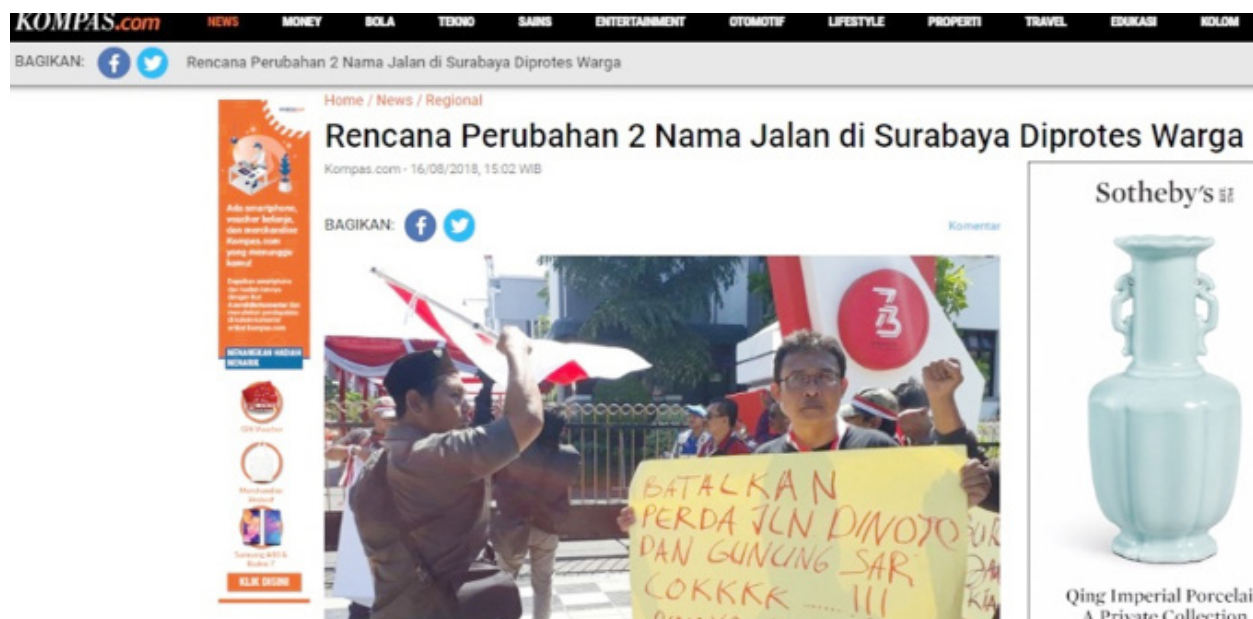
KOMPAS.com NEWS MONEY BOLA TEKNO SAINS ENTERTAINMENT OTOMOTIF LIFESTYLE PROPERTI TRAVEL EDUKASI KOLOM

BAGIKAN: Rencana Perubahan 2 Nama Jalan di Surabaya Diprotes Warga

Home / News / Regional

Rencana Perubahan 2 Nama Jalan di Surabaya Diprotes Warga

Kompas.com - 16/08/2018, 15:02 WIB

BAGIKAN:

Komentar

Ada smartphone, voucher belanja, dan merchandise Kompas.com yang menunggu kamu!

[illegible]

MENANGKAN HADIAH MENARIK

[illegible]

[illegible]

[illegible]

KLIK DISINI

BATALKAN PERDA JLN DINOYO DAN GUNUNG SARI COKKKR .....!!!

Sotheby's

Qing Imperial Porcelai
A Private Collection